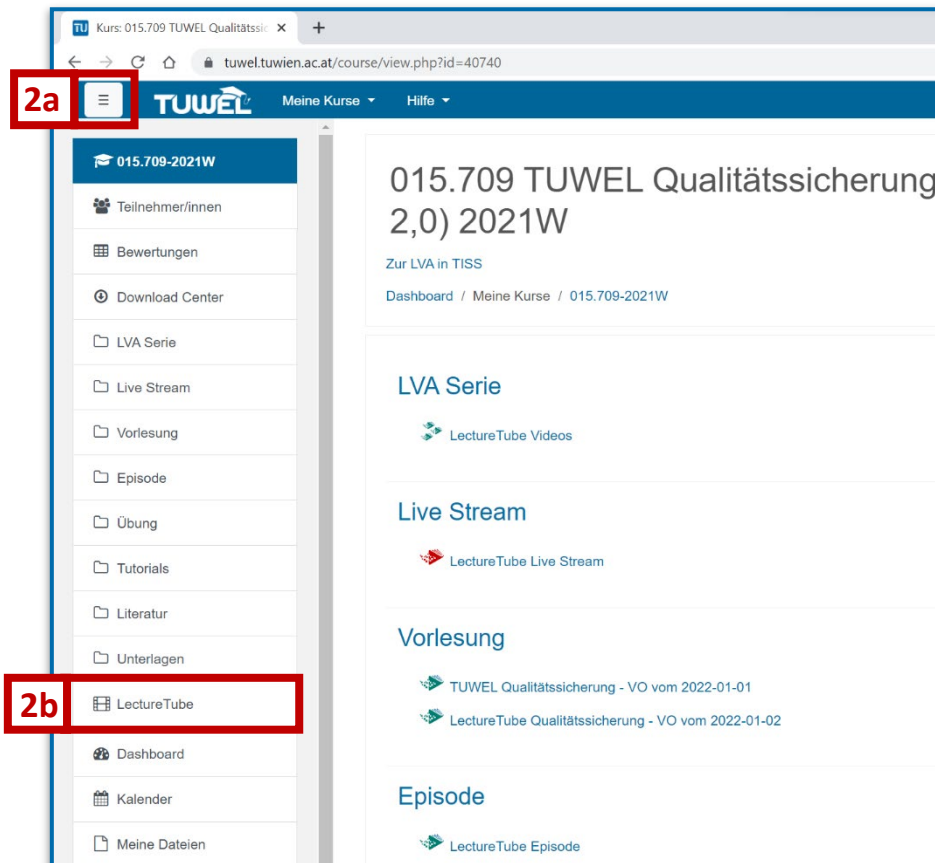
TU Kurs: 015.709 TUWEL Qualitätssic ×
+
tuwel.tuwien.ac.at/course/view.php?id=40740

2a
≡
TUWEL
Meine Kurse
Hilfe

015.709-2021W
Teilnehmer/innen
Bewertungen
Download Center
LVA Serie
Live Stream
Vorlesung
Episode
Übung
Tutorials
Literatur
Unterlagen
2b
LectureTube
Dashboard
Kalender
Meine Dateien

015.709 TUWEL Qualitätssicherung
2,0) 2021W

Zur LVA in TISS

Dashboard / Meine Kurse / 015.709-2021W

LVA Serie

LectureTube Videos

Live Stream

LectureTube Live Stream

Vorlesung

TUWEL Qualitätssicherung - VO vom 2022-01-01

LectureTube Qualitätssicherung - VO vom 2022-01-02

Episode

LectureTube Episode